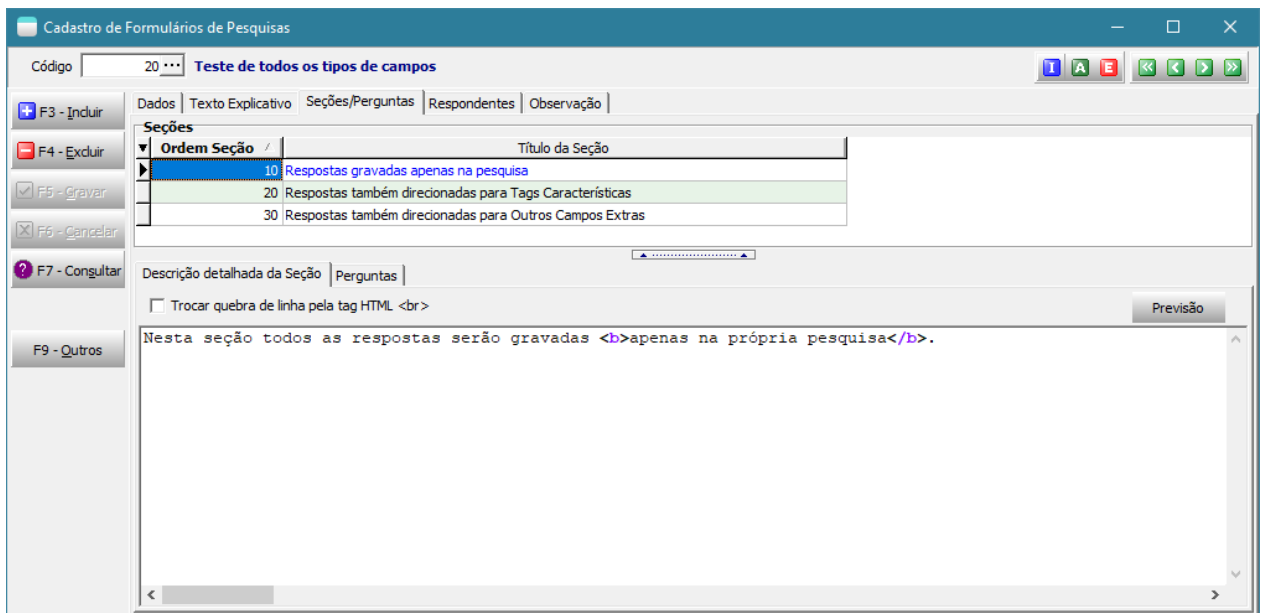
Cadastro de Formulários de Pesquisas

Código 20 ··· Teste de todos os tipos de campos

I A E

F3 - Incluir
F4 - Excluir
F5 - Gravar
F6 - Cancelar
F7 - Consultar
F9 - Outros

Dados | Texto Explicativo | Seções/Perguntas | Respondentes | Observação

Seções

| Ordem Seção | Título da Seção |
|---|---|
| 10 | Respostas gravadas apenas na pesquisa |
| 20 | Respostas também direcionadas para Tags Características |
| 30 | Respostas também direcionadas para Outros Campos Extras |

Descrição detalhada da Seção | Perguntas

Trocar quebra de linha pela tag HTML <br>

Previsão

Nesta seção todos as respostas serão gravadas <b>apenas na própria pesquisa</b>.